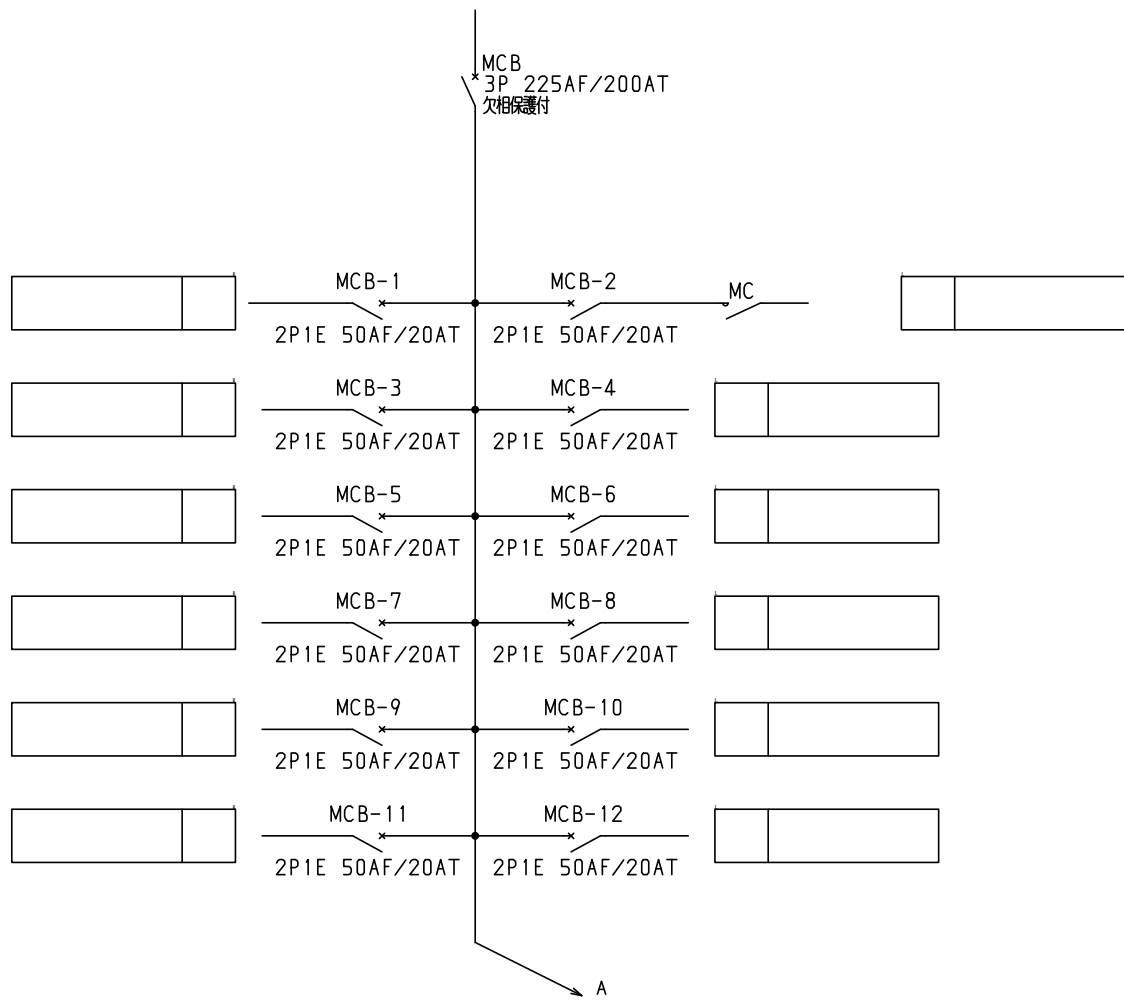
MCB
3P 225AF/200AT
欠相保護付

MCB-1
2P1E 50AF/20AT
MCB-2
2P1E 50AF/20AT
MC

MCB-3
2P1E 50AF/20AT
MCB-4
2P1E 50AF/20AT

MCB-5
2P1E 50AF/20AT
MCB-6
2P1E 50AF/20AT

MCB-7
2P1E 50AF/20AT
MCB-8
2P1E 50AF/20AT

MCB-9
2P1E 50AF/20AT
MCB-10
2P1E 50AF/20AT

MCB-11
2P1E 50AF/20AT
MCB-12
2P1E 50AF/20AT

A